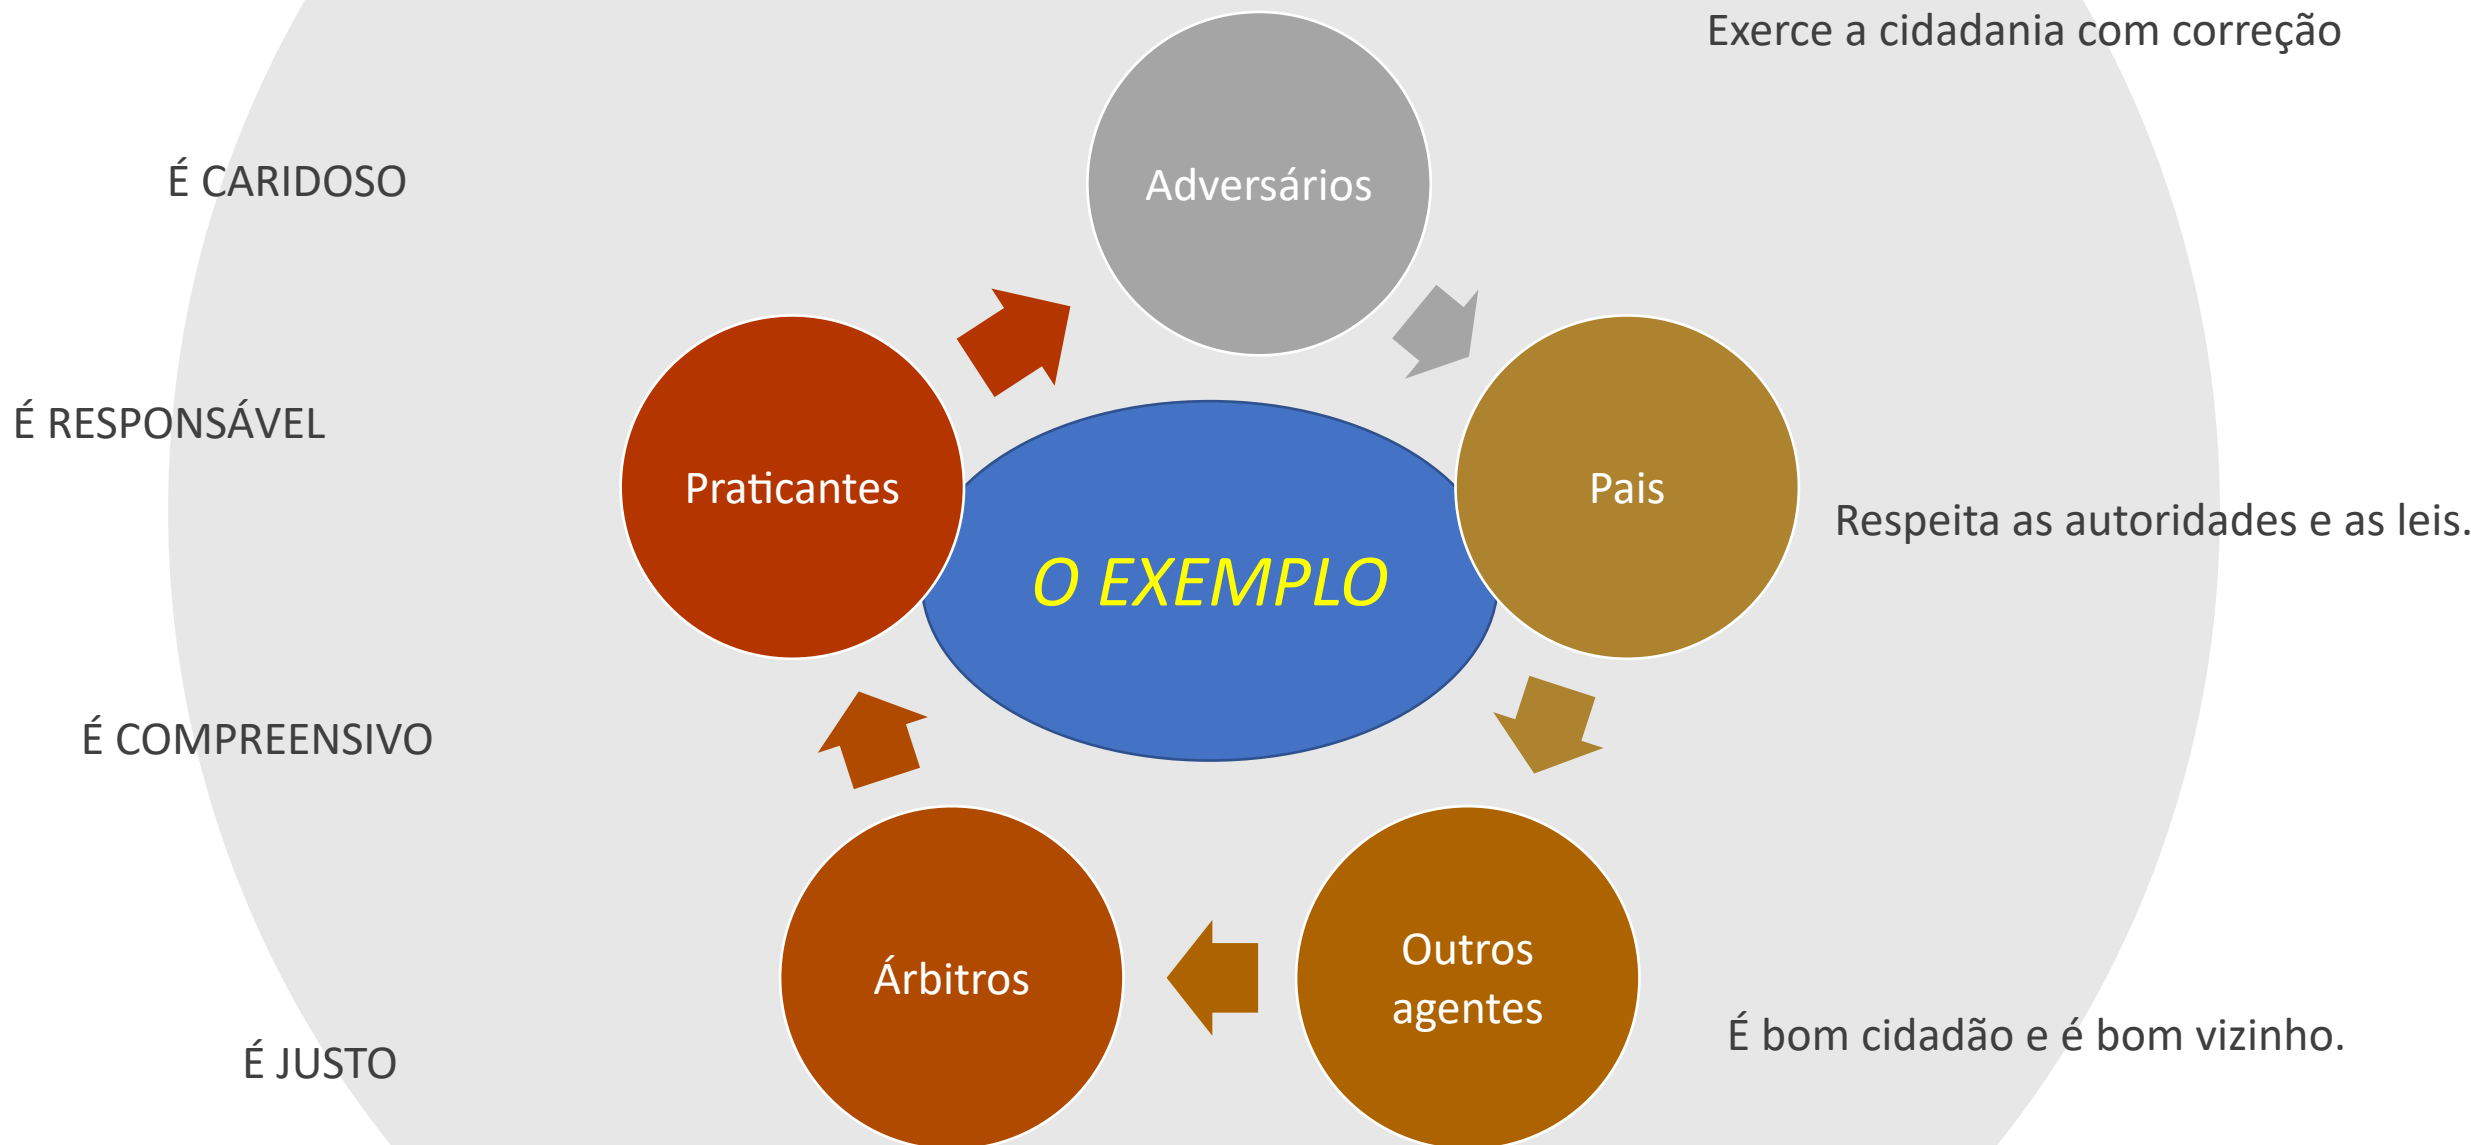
Exerce a cidadania com correção

É CARIDOSO

Adversários

É RESPONSÁVEL

Praticantes

O EXEMPLO

Pais

Respeita as autoridades e as leis.

É COMPREENSIVO

Árbitros

Outros agentes

É bom cidadão e é bom vizinho.

É JUSTO